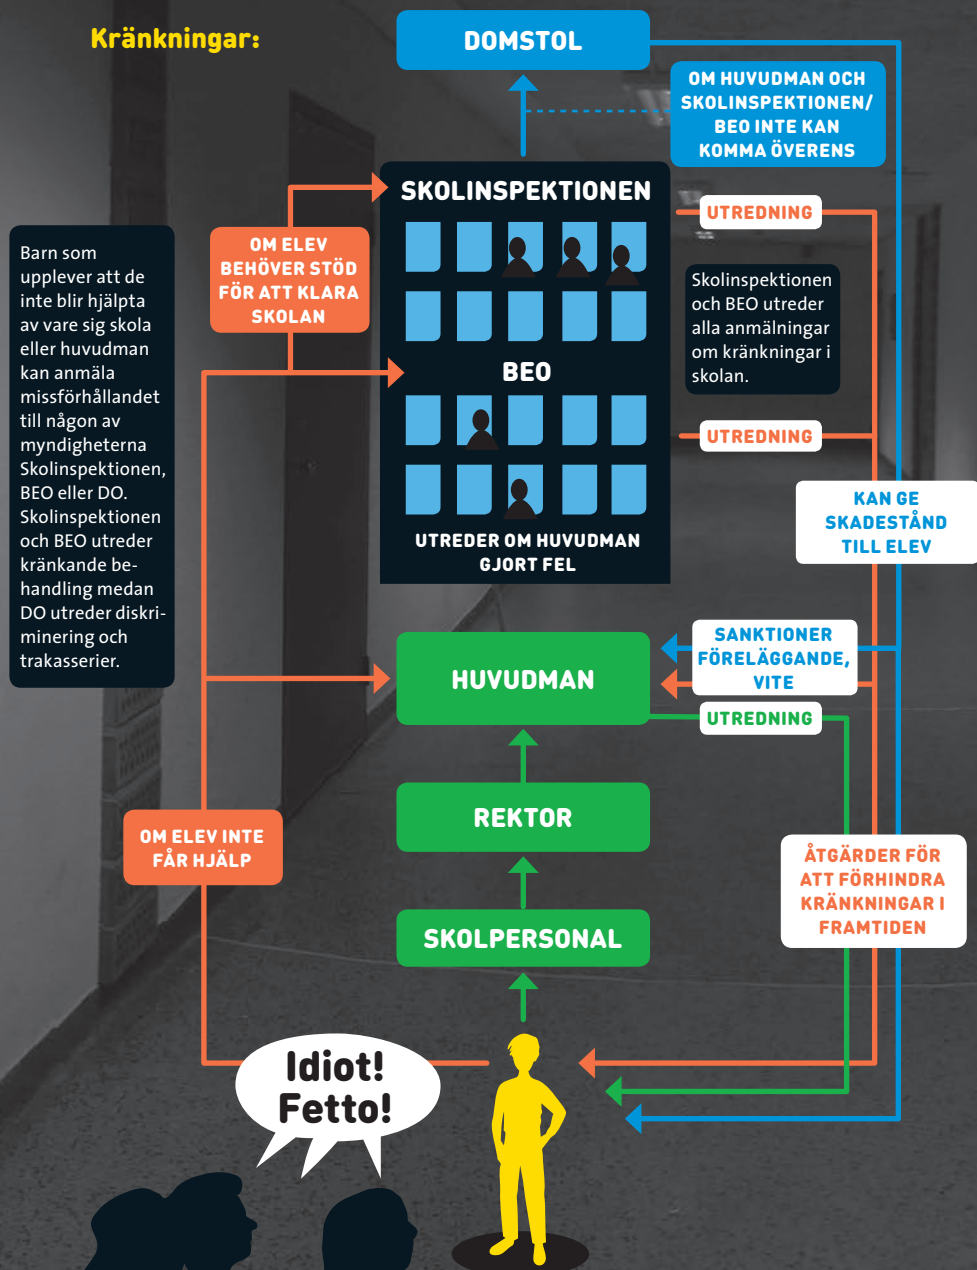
Kränkningar:

DOMSTOL

OM HUVUDMAN OCH SKOLINSPEKTIONEN/ BEO INTE KAN KOMMA ÖVERENS

SKOLINSPEKTIONEN

UTREDNING

Barn som upplever att de inte blir hjälpta av vare sig skola eller huvudman kan anmäla missförhållandet till någon av myndigheterna Skolinspektionen, BEO eller DO. Skolinspektionen och BEO utreder kränkande behandling medan DO utreder diskriminering och trakasserier.

OM ELEV BEHÖVER STÖD FÖR ATT KLARA SKOLAN

Skolinspektionen och BEO utreder alla anmälningar om kränkningar i skolan.

BEO

UTREDNING

KAN GE SKADESTÅND TILL ELEV

UTREDER OM HUVUDMAN GJORT FEL

SANKTIONER FÖRELÄGGANDE, VITE

HUVUDMAN

UTREDNING

REKTOR

OM ELEV INTE FÅR HJÄLP

ÅTGÄRDER FÖR ATT FÖRHINDRA KRÄNKNINGAR I FRAMTIDEN

SKOLPERSONAL

Idiot! Fetto!